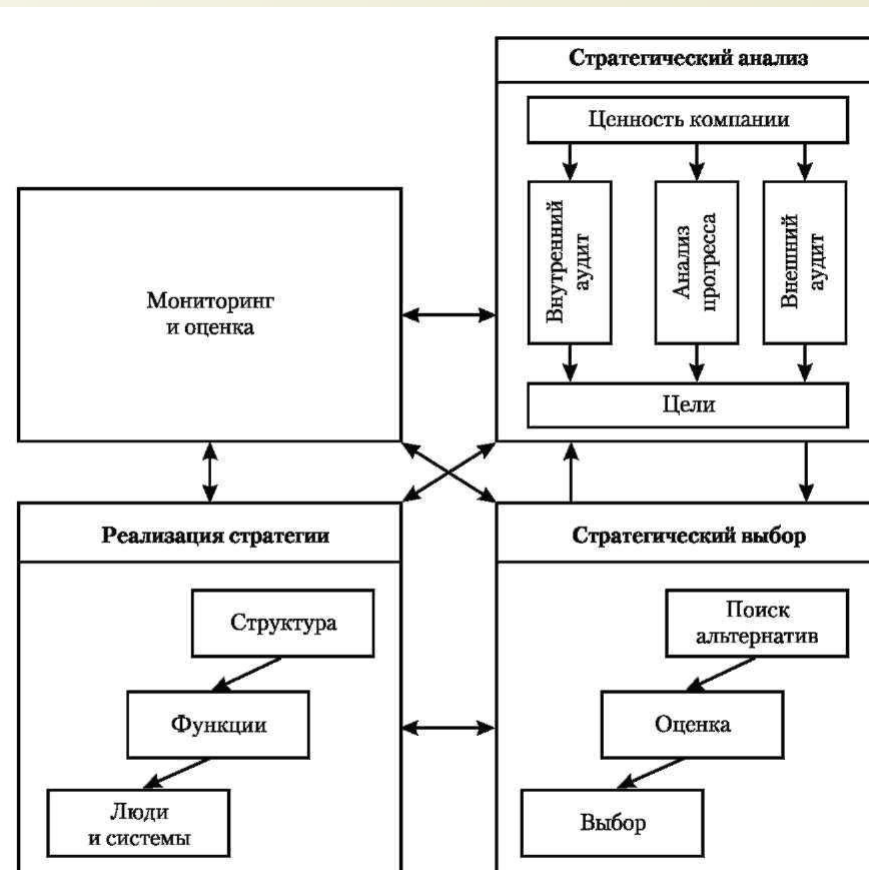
Стратегический анализ

Ценность компании

Внутренний аудит

Анализ прогресса

Внешний аудит

Цели

Мониторинг и оценка

Реализация стратегии

Структура

Функции

Люди и системы

Стратегический выбор

Поиск альтернатив

Оценка

Выбор